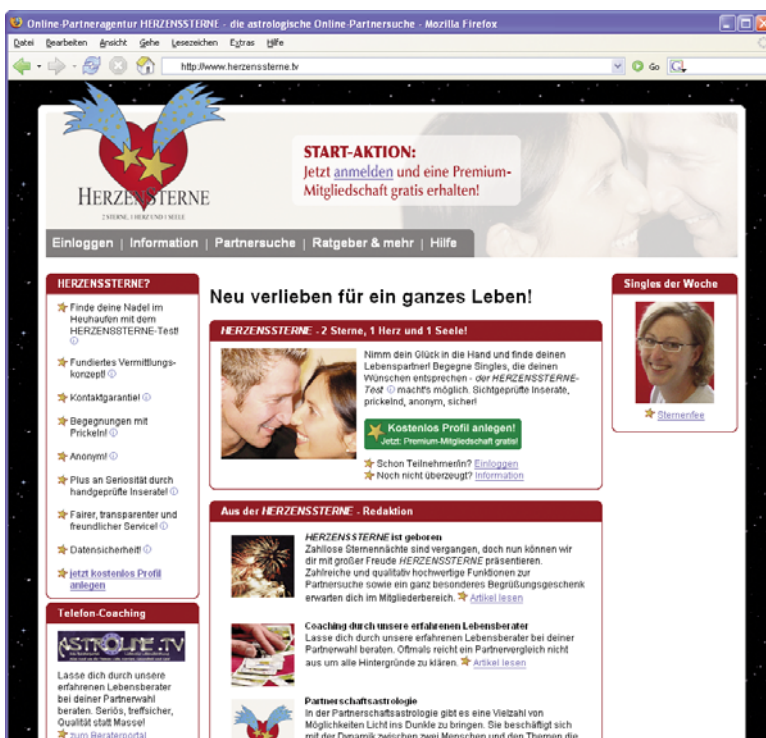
Online-Partneragentur HERZENSSTERNE - die astrologische Online-Partnersuche - Mozilla Firefox

Datei Bearbeiten Ansicht Gehe Lesezeichen Extras Hilfe

http://www.herzenssterne.tv

Go

HERZENSSTERNE
2 STERNE, 1 HERZ UND 1 SEELE

START-AKTION:
Jetzt anmelden und eine Premium-Mitgliedschaft gratis erhalten!

Einloggen | Information | Partnersuche | Ratgeber & mehr | Hilfe

HERZENSSTERNE?

Finde deine Nadel im Heuhaufen mit dem HERZENSSTERNE-Test!

Fundiertes Vermittlungskonzept!

Kontaktgarantie!

Begegnungen mit Prickeln!

Anonym!

Plus an Seriosität durch handgeprüfte Inserate!

Fairer, transparenter und freundlicher Service!

Datensicherheit!

jetzt kostenlos Profil anlegen

Telefon-Coaching

ASTROLIFE.TV

Lasse dich durch unsere erfahrenen Lebensberater bei deiner Partnerwahl beraten. Seriös, treffsicher, Qualität statt Masse!

zum Beraterportal

Neu verlieben für ein ganzes Leben!

HERZENSSTERNE - 2 Sterne, 1 Herz und 1 Seele!

Nimm dein Glück in die Hand und finde deinen Lebenspartner! Begegne Singles, die deinen Wünschen entsprechen - der HERZENSSTERNE-Test macht's möglich. Sichtgeprüfte Inserate, prickelnd, anonym, sicher!

Kostenlos Profil anlegen!
Jetzt: Premium-Mitgliedschaft gratis!

Schon TeilnehmerIn? Einloggen
Noch nicht überzeugt? Information

Aus der HERZENSSTERNE - Redaktion

HERZENSSTERNE ist geboren
Zahllose Sternennächte sind vergangen, doch nun können wir dir mit großer Freude HERZENSSTERNE präsentieren. Zahlreiche und qualitativ hochwertige Funktionen zur Partnersuche sowie ein ganz besonderes Begrüßungsgeschenk erwarten dich im Mitgliederbereich. Artikel lesen

Coaching durch unsere erfahrenen Lebensberater
Lasse dich durch unsere erfahrenen Lebensberater bei deiner Partnerwahl beraten. Oftmals reicht ein Partnervergleich nicht aus um alle Hintergründe zu klären. Artikel lesen

Partnerschaftsastrologie
In der Partnerschaftsastrologie gibt es eine Vielzahl von Möglichkeiten Licht ins Dunkle zu bringen. Sie beschäftigt sich mit der Dynamik zwischen zwei Menschen und den Themen die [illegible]

Singles der Woche

Sternenfee